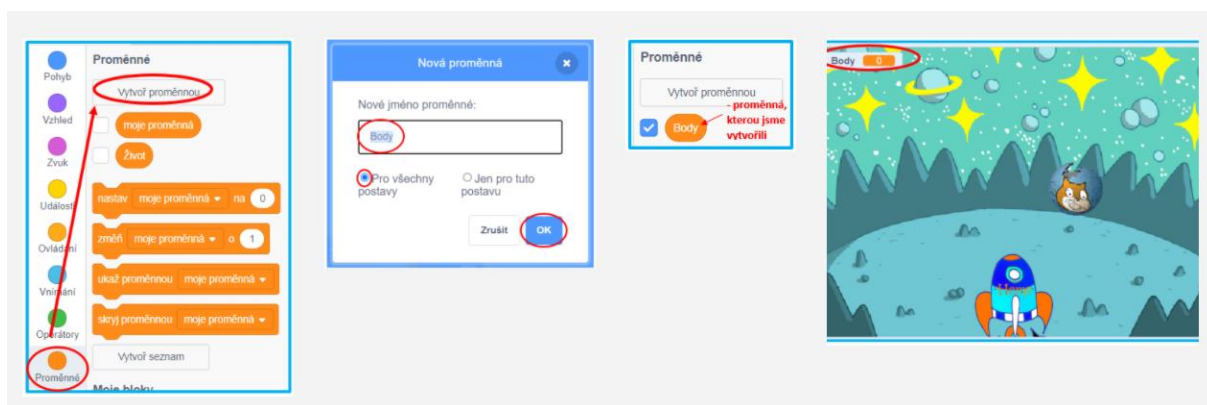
Pohyb
Vzhled
Zvuk
Události
Ovládání
Vnímání
Operátory
Proměnné

Proměnné
Vytvoř proměnnou
moje proměnná
Život
nastav moje proměnná na 0
změň moje proměnná o 1
ukaž proměnnou moje proměnná
skryj proměnnou moje proměnná
Vytvoř seznam
Moje bloky

Nová proměnná
Nové jméno proměnné:
Body
Pro všechny postavy
Jen pro tuto postavu
Zrušit
OK

Proměnné
Vytvoř proměnnou
Body
- proměnná, kterou jsme vytvořili

Body 0